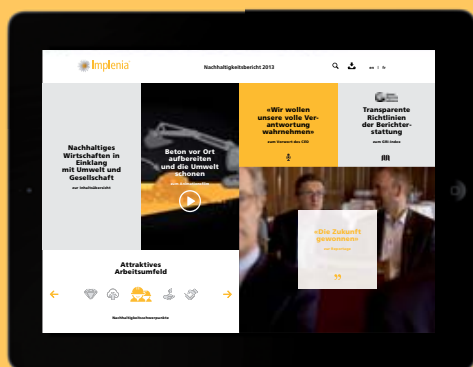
Implenia

Nachhaltigkeitsbericht 2013

de | fr

Nachhaltiges Wirtschaften in Einklang mit Umwelt und Gesellschaft

zur Inhaltsübersicht

Beton vor Ort aufbereiten und die Umwelt schonen

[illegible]

«Wir wollen unsere volle Verantwortung wahrnehmen»

zum Vorwort des CEO

Transparente Richtlinien der Berichterstattung

zum GRI-Index

«Die Zukunft gewinnen»

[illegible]

Attraktives Arbeitsumfeld

Nachhaltigkeitsschwerpunkte